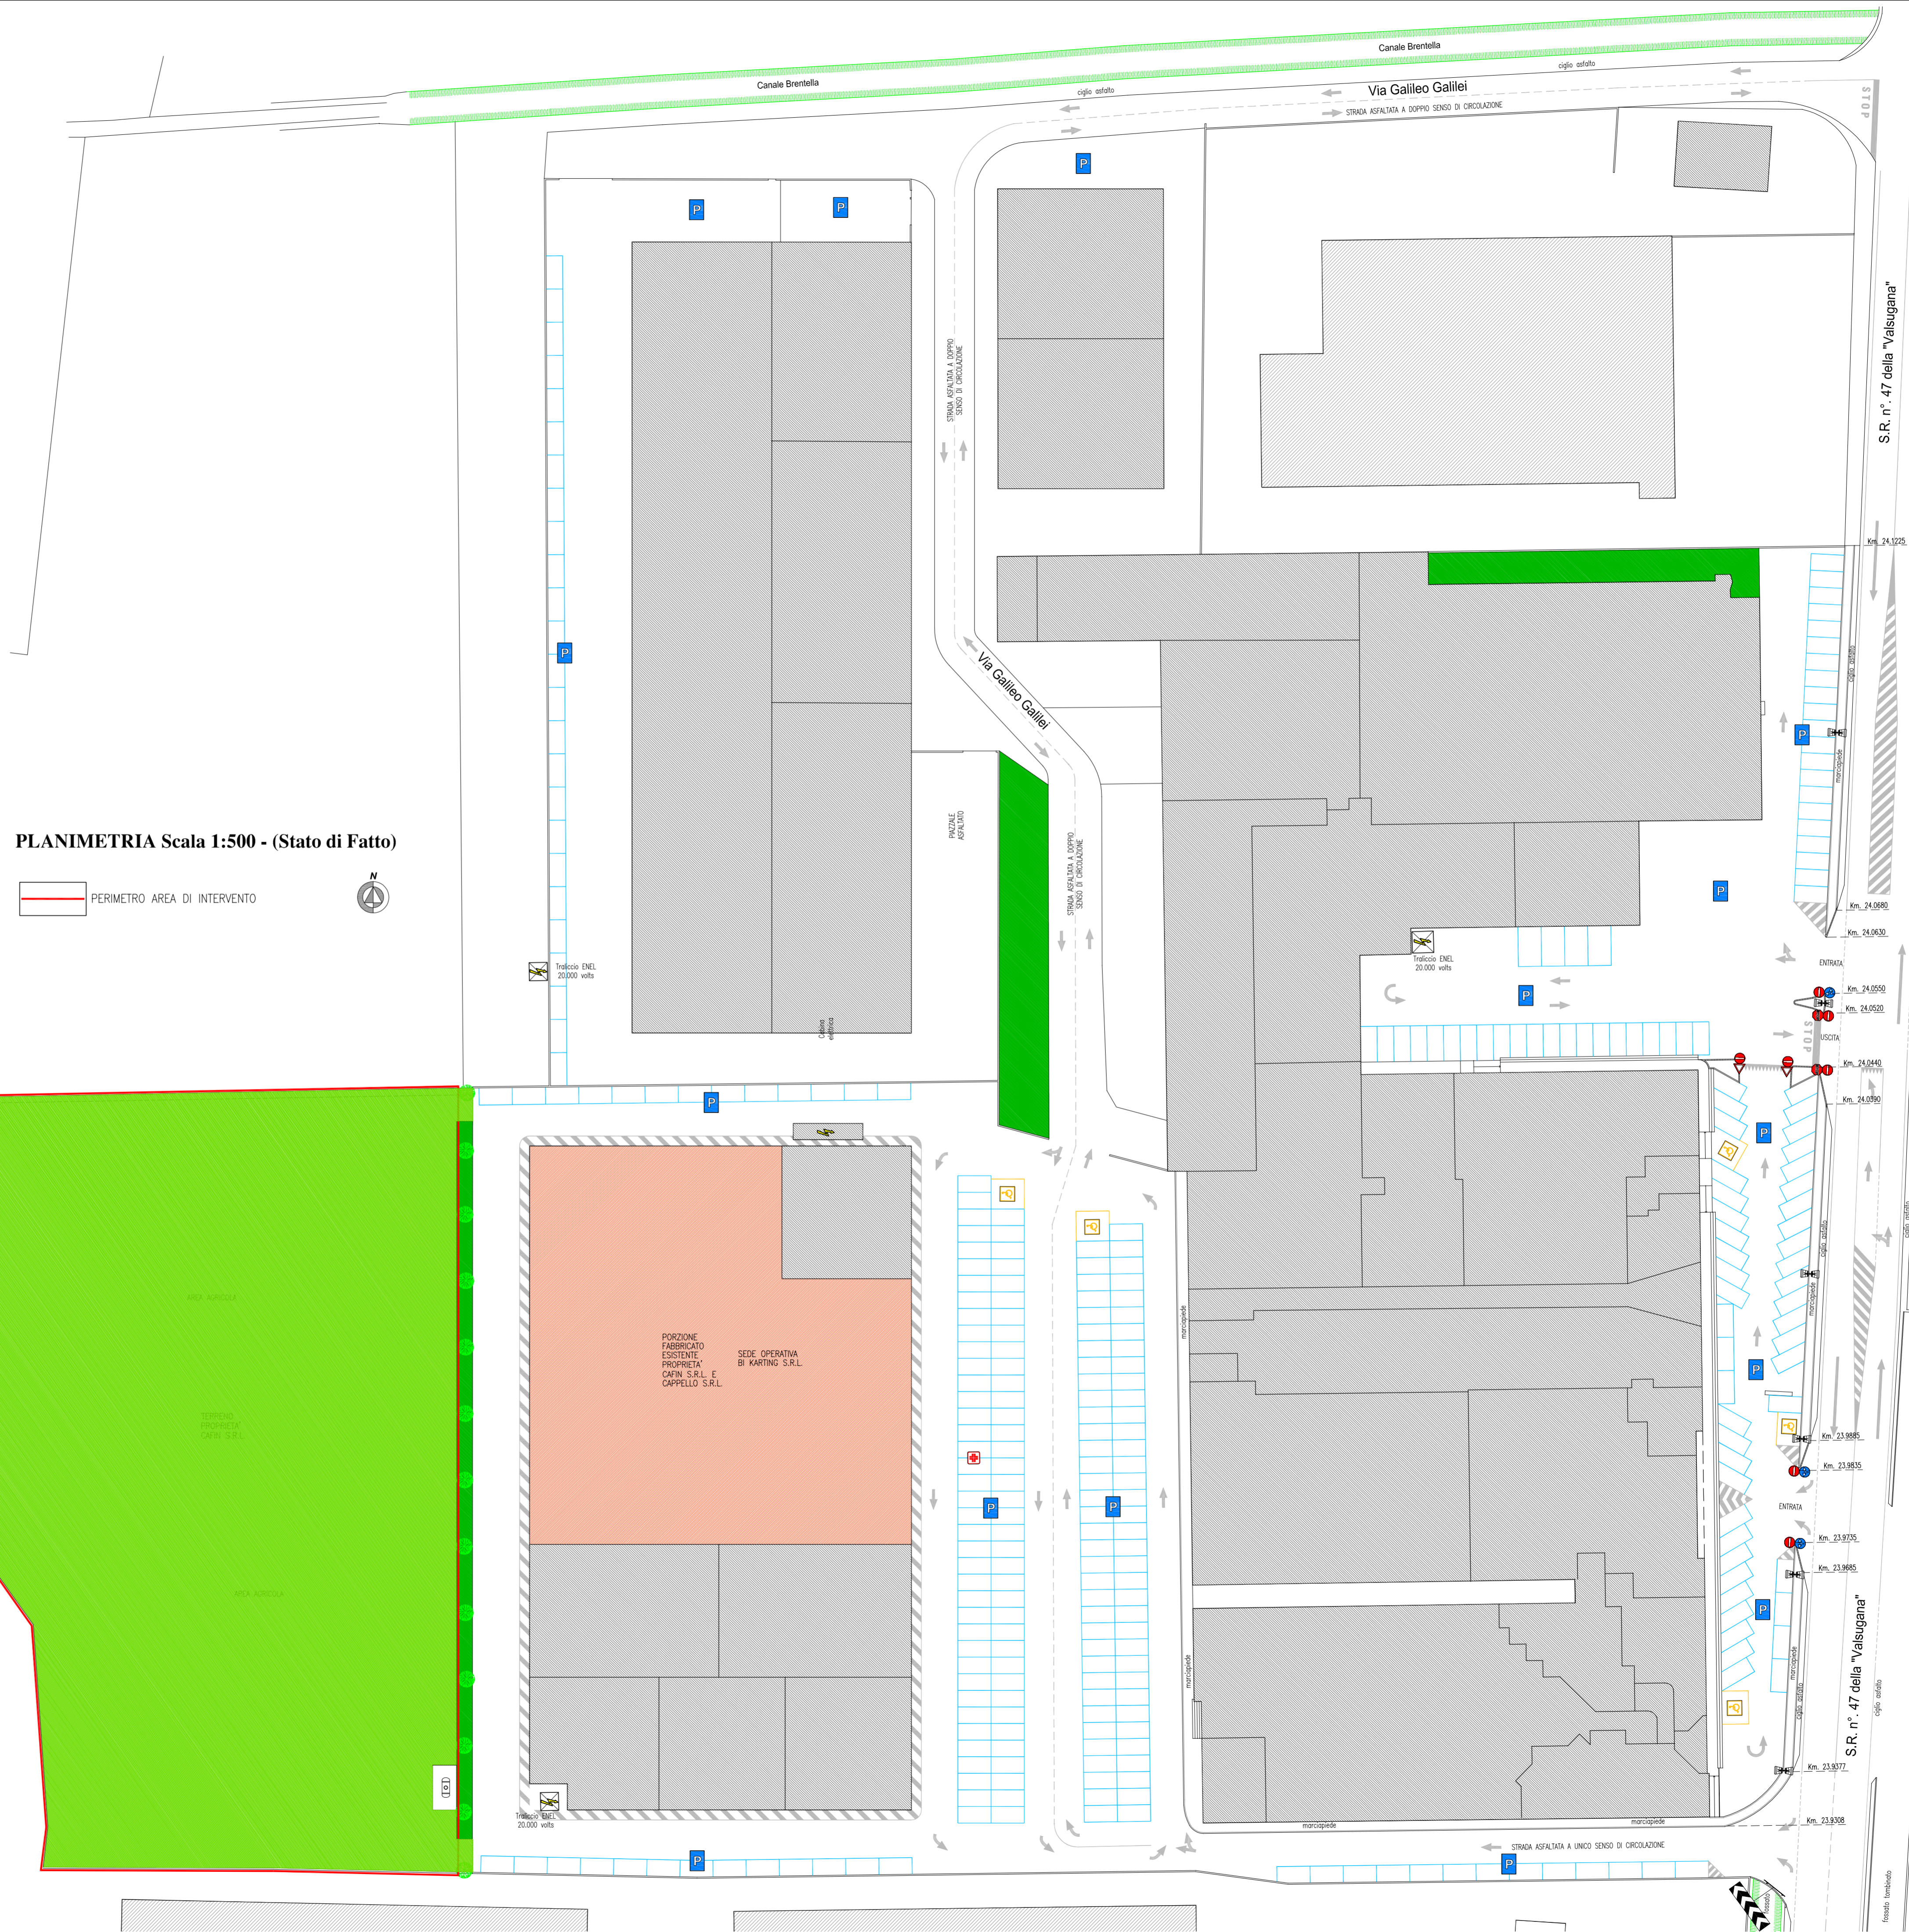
Canale Brentella

Canale Brentella

ciglio asfalto

ciglio asfalto

Via Galileo Galilei

STRADA ASFALTATA A DOPPIO SENSO DI CIRCOLAZIONE

STOP

P

P

P

STRADA ASFALTATA A DOPPIO SENSO DI CIRCOLAZIONE

S.R. n°. 47 della "Valsugana"

Km. 24.1225

P

Via Galileo Galilei

P

PIAZZALE ASFALTATO

STRADA ASFALTATA A DOPPIO SENSO DI CIRCOLAZIONE

PLANIMETRIA Scala 1:500 - (Stato di Fatto)

PERIMETRO AREA DI INTERVENTO

N

P

Km. 24.0680

Km. 24.0630

Traliccio ENEL 20.000 volts

Traliccio ENEL 20.000 volts

ENTRATA

Km. 24.0550

Km. 24.0520

P

Cabina elettrica

USCITA

STOP

Km. 24.0440

Km. 24.0390

P

P

marciapiede

AREA AGRICOLA

PORZIONE FABBRICATO ESISTENTE PROPRIETA' CAFIN S.R.L. E CAPPELLO S.R.L.

SEDE OPERATIVA BI KARTING S.R.L.

TERRENO PROPRIETA' CAFIN S.R.L.

marciapiede

P

Km. 23.9885

Km. 23.9835

P

P

ENTRATA

AREA AGRICOLA

Km. 23.9735

Km. 23.9685

P

marciapiede

S.R. n°. 47 della "Valsugana"

ciglio asfalto

Km. 23.9377

Traliccio ENEL 20.000 volts

marciapiede

marciapiede

Km. 23.9308

P

STRADA ASFALTATA A UNICO SENSO DI CIRCOLAZIONE

P

fossato tombinato